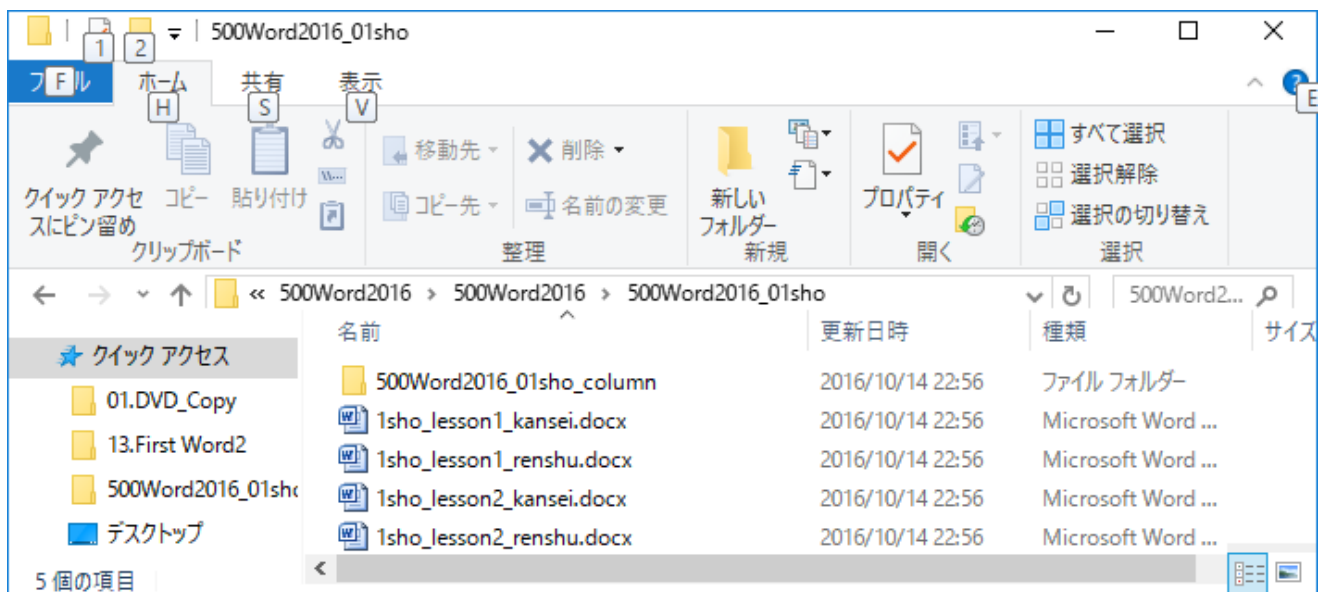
1 2 500Word2016_01sho

ファイル F ホーム H 共有 S 表示 V E

クイック アクセスにピン留め
コピー
貼り付け
クリップボード

移動先
コピー先
削除
名前の変更
整理

新しいフォルダー
新規

プロパティ
開く

すべて選択
選択解除
選択の切り替え
選択

« 500Word2016 › 500Word2016 › 500Word2016_01sho
500Word2...

クイック アクセス
01.DVD_Copy
13.First Word2
500Word2016_01sho
デスクトップ

| 名前 | 更新日時 | 種類 | サイズ |
|---|---|---|---|
| 500Word2016_01sho_column | 2016/10/14 22:56 | ファイル フォルダー | |
| 1sho_lesson1_kansei.docx | 2016/10/14 22:56 | Microsoft Word ... | |
| 1sho_lesson1_renshu.docx | 2016/10/14 22:56 | Microsoft Word ... | |
| 1sho_lesson2_kansei.docx | 2016/10/14 22:56 | Microsoft Word ... | |
| 1sho_lesson2_renshu.docx | 2016/10/14 22:56 | Microsoft Word ... | |

5 個の項目